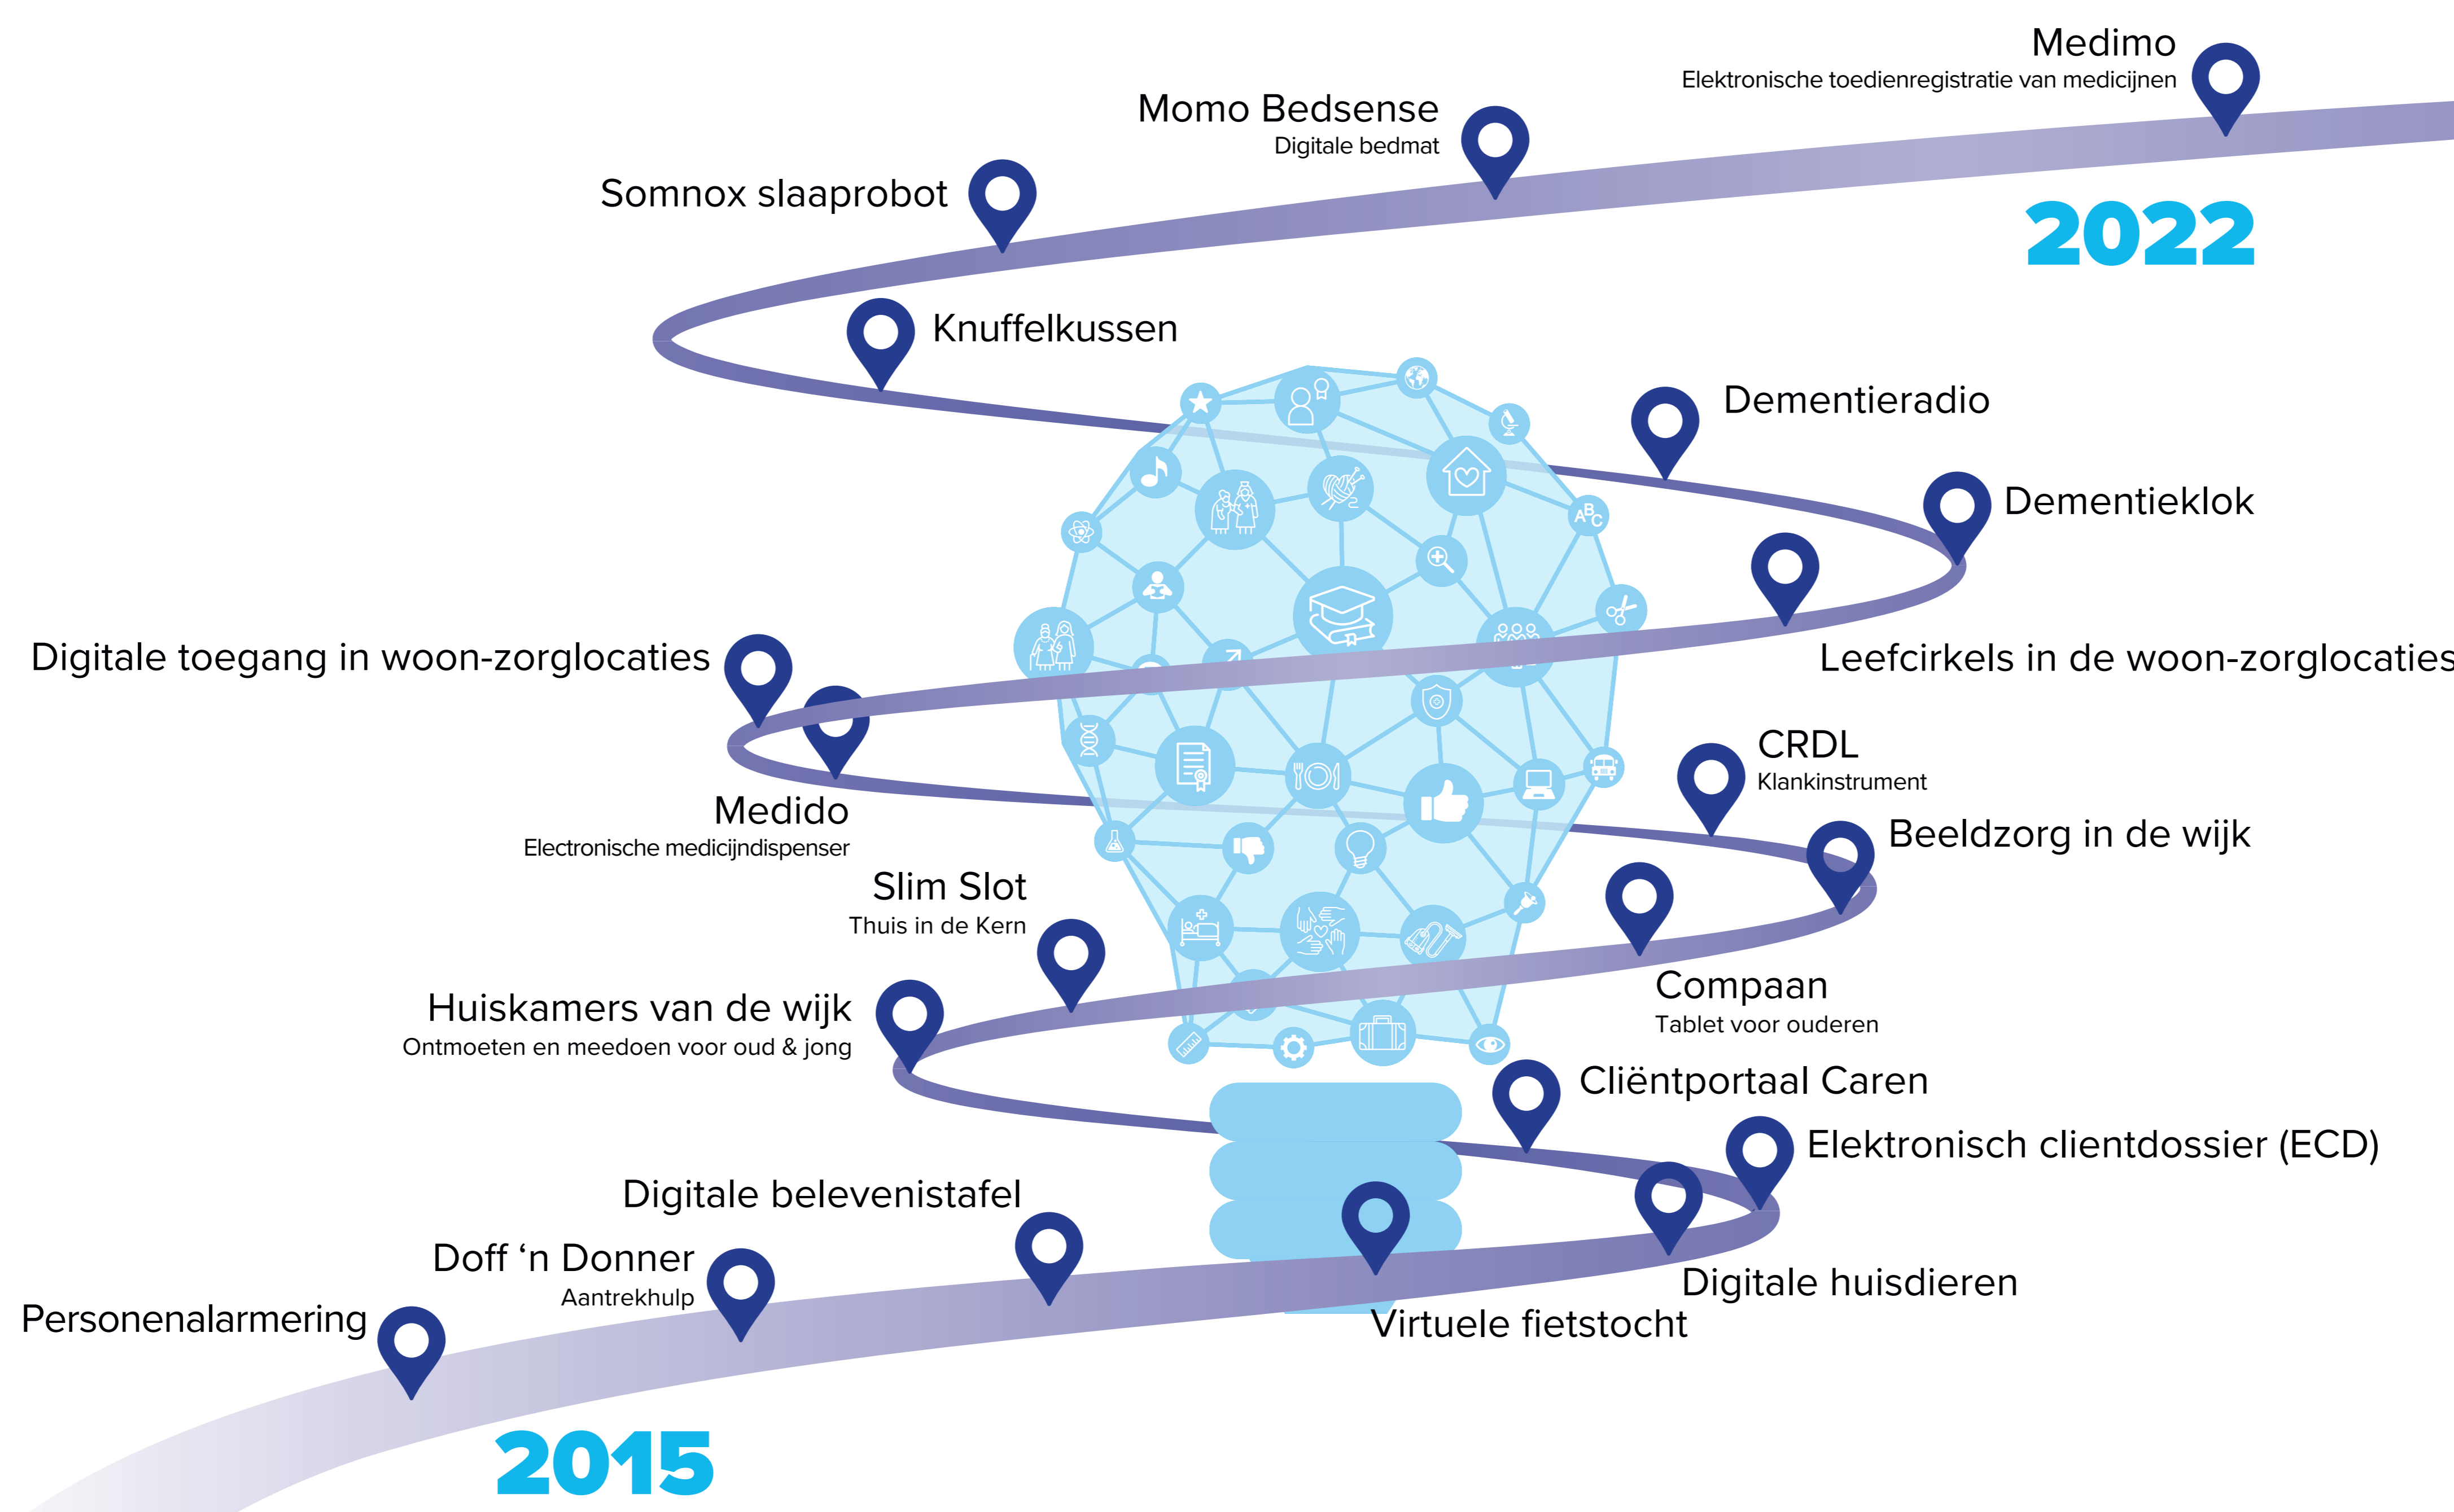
Medimo
Elektronische toedienregistratie van medicijnen

Momo Bedsense
Digitale bedmat

Somnox slaaprobot

2022

Knuffelkussen

Dementieradio

Dementieklok

Digitale toegang in woon-zorglocaties

Leefcirkels in de woon-zorglocaties

CRDL
Klankinstrument

Medido
Electronische medicijndispenser

Beeldzorg in de wijk

Slim Slot
Thuis in de Kern

Huiskamers van de wijk
Ontmoeten en meedoen voor oud & jong

Compaan
Tablet voor ouderen

Cliëntportaal Caren

Elektronisch clientdossier (ECD)

Digitale belevenistafel

Doff ‘n Donner
Aantrekhulp

Personenalarmering

Digitale huisdieren

Virtuele fietstocht

2015